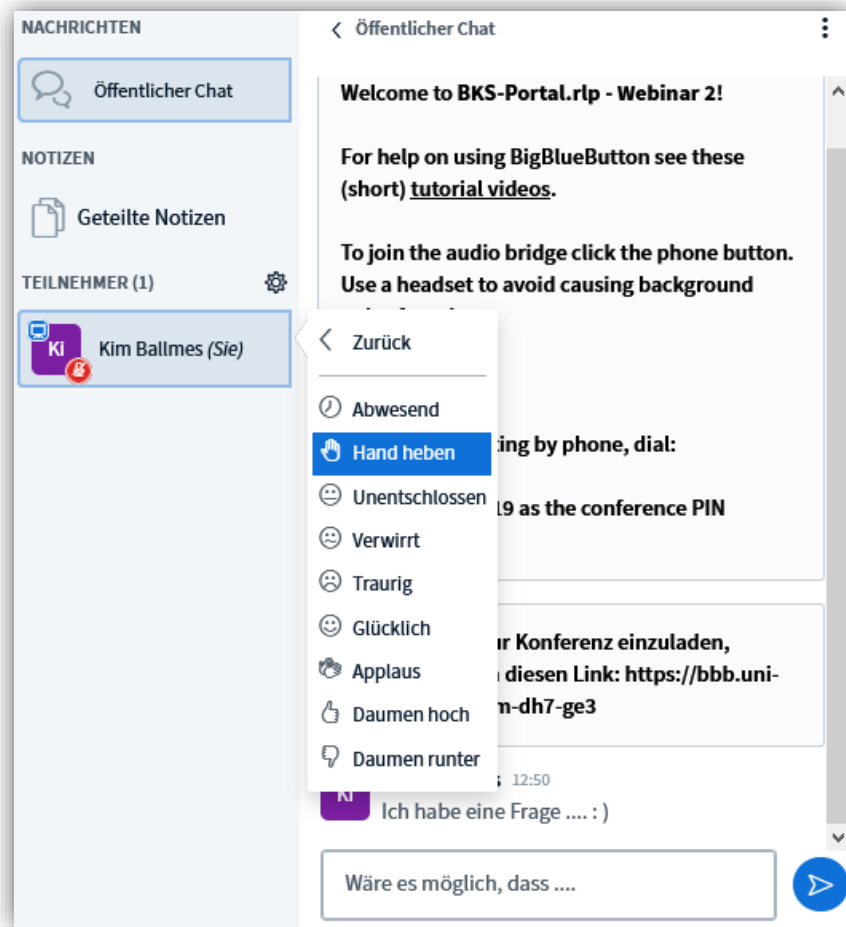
NACHRICHTEN

Öffentlicher Chat

NOTIZEN

Geteilte Notizen

TEILNEHMER (1)

Ki

Kim Ballmes (Sie)

Öffentlicher Chat

Welcome to BKS-Portal.rlp - Webinar 2!

For help on using BigBlueButton see these (short) tutorial videos.

To join the audio bridge click the phone button. Use a headset to avoid causing background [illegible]

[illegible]ing by phone, dial:

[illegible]19 as the conference PIN

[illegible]ur Konferenz einzuladen, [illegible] diesen Link: https://bbb.uni-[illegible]m-dh7-ge3

Zurück

Abwesend

Hand heben

Unentschlossen

Verwirrt

Traurig

Glücklich

Applaus

Daumen hoch

Daumen runter

Ki

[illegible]s 12:50

Ich habe eine Frage .... : )

Wäre es möglich, dass ....